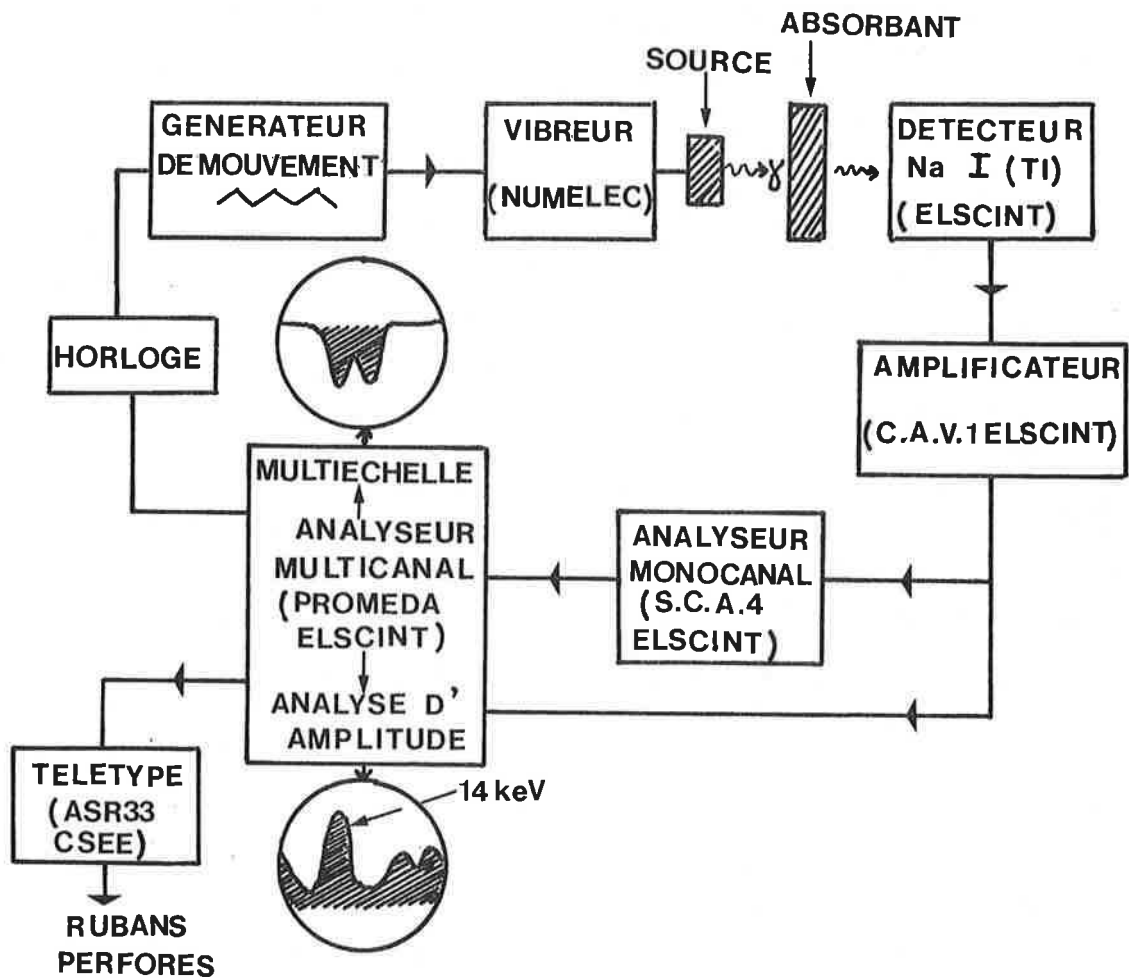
ABSORBANT

SOURCE

GENERATEUR DE MOUVEMENT

VIBREUR (NUMELEC)

$\gamma$

DETECTEUR Na I (Tl) (ELSCINT)

HORLOGE

AMPLIFICATEUR (C.A.V.1 ELSCINT)

MULTIECHELLE

ANALYSEUR MULTICANAL (PROMEDA ELSCINT)

ANALYSE D' AMPLITUDE

ANALYSEUR MONOCANAL (S.C.A.4 ELSCINT)

TELETYPE (ASR33 CSEE)

14 keV

RUBANS PERFORES